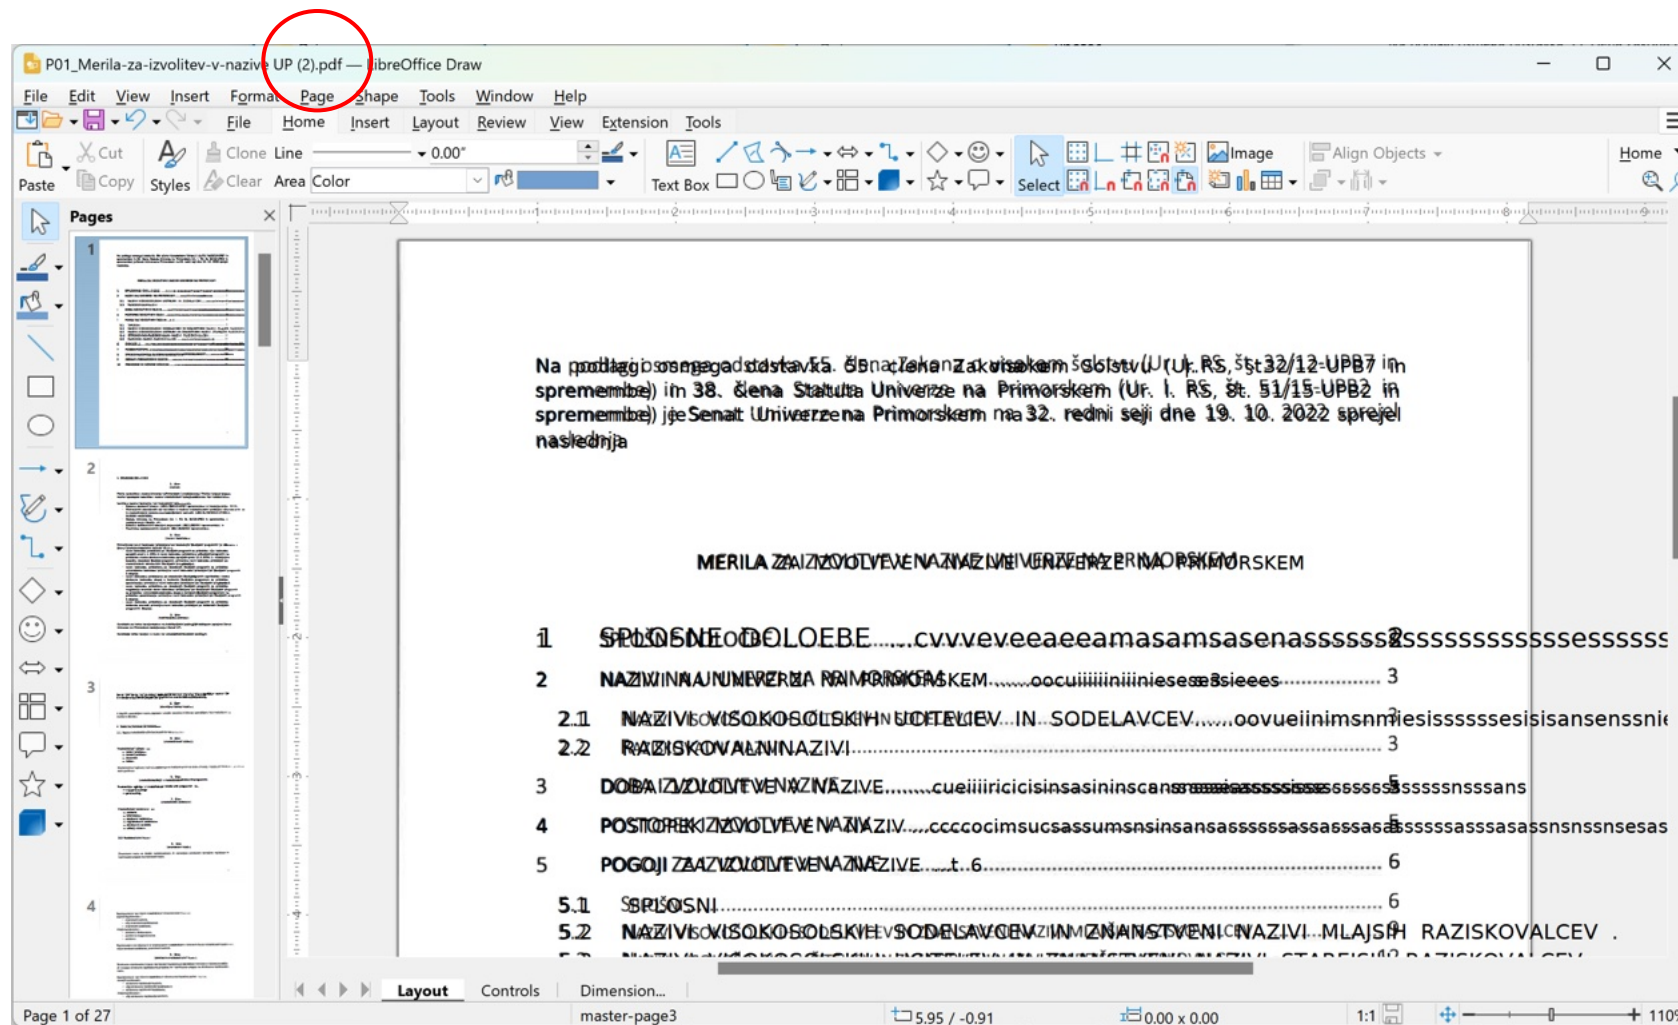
P01_Merila-za-izvolitev-v-nazive UP (2).pdf — LibreOffice Draw

File Edit View Insert Format Page Shape Tools Window Help

File Home Insert Layout Review View Extension Tools

Paste Cut Copy Styles Clone Clear Line Area Color 0.00" Text Box Select Image Align Objects Home

Pages

1

2

3

4

Na podlagi osmega odstavka 55. člena Zakona o visokem šolstvu (Ur. l. RS, št. 32/12-UPB7 in spremembe) in 38. člena Statuta Univerze na Primorskem (Ur. l. RS, št. 51/15-UPB2 in spremembe) je Senat Univerze na Primorskem na 32. redni seji dne 19. 10. 2022 sprejel naslednja

MERILA ZA IZVOLITEV V NAZIVE UNIVERZE NA PRIMORSKEM

1 SPLOŠNE DOLOČBE ........................................ 2

2 NAZIVI NA UNIVERZI NA PRIMORSKEM ........................................ 3

2.1 NAZIVI VISOKOŠOLSKIH UČITELJEV IN SODELAVCEV ........................................

2.2 RAZISKOVALNI NAZIVI ........................................ 3

3 DOBA IZVOLITVE V NAZIVE ........................................ 5

4 POSTOPEK IZVOLITVE V NAZIV ........................................

5 POGOJI ZA IZVOLITEV V NAZIVE ........................................ 6

5.1 SPLOŠNI ........................................ 6

5.2 NAZIVI VISOKOŠOLSKIH SODELAVCEV IN ZNANSTVENI NAZIVI MLAJŠIH RAZISKOVALCEV .

Layout Controls Dimension...

Page 1 of 27 master-page3 5.95 / -0.91 0.00 x 0.00 1:1 110%